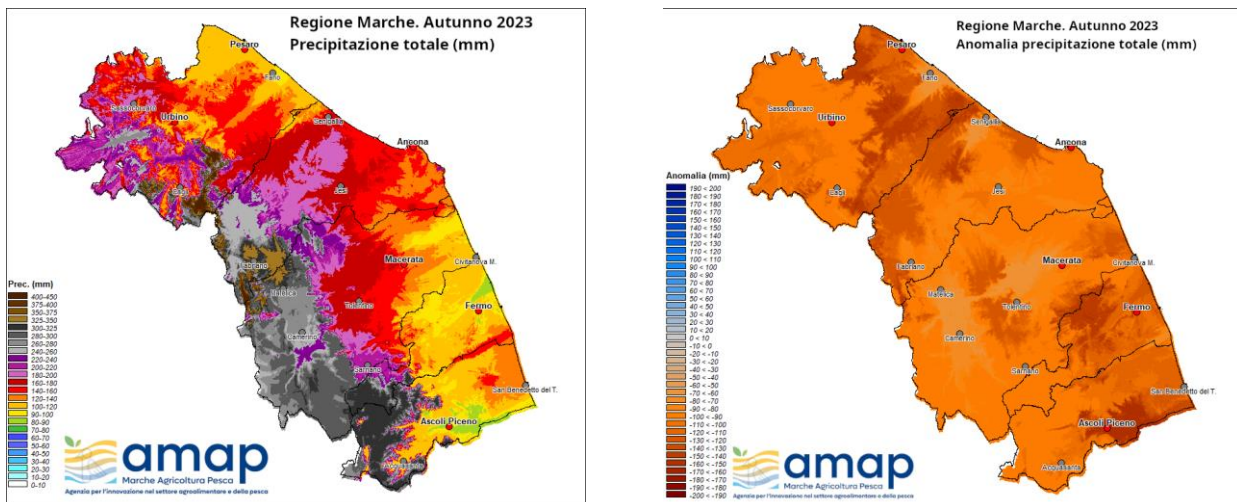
Regione Marche. Autunno 2023
Precipitazione totale (mm)

Pesaro
Fano
Sassocorvaro
Urbino
Senigallia
Ancona
Cagli
Jesi
Fabriano
Macerata
Civitanova M.
Matelica
Tolentino
Fermo
Camerino
Sarnano
San Benedetto del T.
Ascoli Piceno
Arquata

Prec. (mm)
400-450
375-400
350-375
325-350
300-325
280-300
260-280
240-260
220-240
200-220
180-200
160-180
140-160
120-140
100-120
90-100
80-90
70-80
60-70
50-60
40-50
30-40
20-30
10-20
0-10

amap
Marche Agricoltura Pesca
Agenzia per l'innovazione nel settore agroalimentare e della pesca

Regione Marche. Autunno 2023
Anomalia precipitazione totale (mm)

Pesaro
Fano
Sassocorvaro
Urbino
Senigallia
Ancona
Cagli
Jesi
Fabriano
Macerata
Civitanova M.
Matelica
Tolentino
Fermo
Camerino
Sarnano
San Benedetto del T.
Ascoli Piceno
Acquasanta

Anomalia (mm)
190 < 200
180 < 190
170 < 180
160 < 170
150 < 160
140 < 150
130 < 140
120 < 130
110 < 120
100 < 110
90 < 100
80 < 90
70 < 80
60 < 70
50 < 60
40 < 50
30 < 40
20 < 30
10 < 20
0 < 10
-10 < 0
-20 < -10
-30 < -20
-40 < -30
-50 < -40
-60 < -50
-70 < -60
-80 < -70
-90 < -80
-100 < -90
-110 < -100
-120 < -110
-130 < -120
-140 < -130
-150 < -140
-160 < -150
-170 < -160
-180 < -170
-190 < -180
-200 < -190

amap
Marche Agricoltura Pesca
Agenzia per l'innovazione nel settore agroalimentare e della pesca